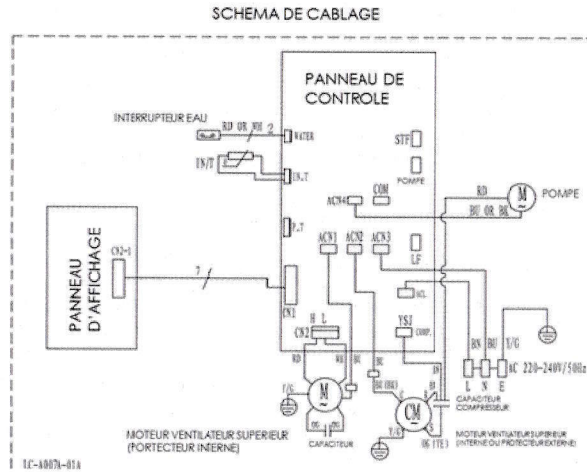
SCHEMA DE CABLAGE

PANNEAU DE CONTROLE

INTERRUPTEUR EAU

RD OR WH 2

WATER

IN/T

IN.T

STF

POMPE

COM

ACN4

RD

M

POMPE

BU OR BK

P.T

ACN1

ACN2

ACN3

LF

PANNEAU D'AFFICHAGE

CN2-1

7

CN1

HCL

H L

CN2

YSJ

COMP.

BN

BU

Y/G

AC 220-240V/50Hz

L N E

CAPACITEUR COMPRESSEUR

RD

WH

BU

BU (BK)

BK

Y/G

M

CM

Y/G

MOTEUR VENTILATEUR SUPERIEUR (PORTECTEUR INERNE)

CAPACITEUR

MOTEUR VENTILATEUR SUPERIEUR (INTERNE OU PROTECTEUR EXTERNE)

LC-A007A-01A